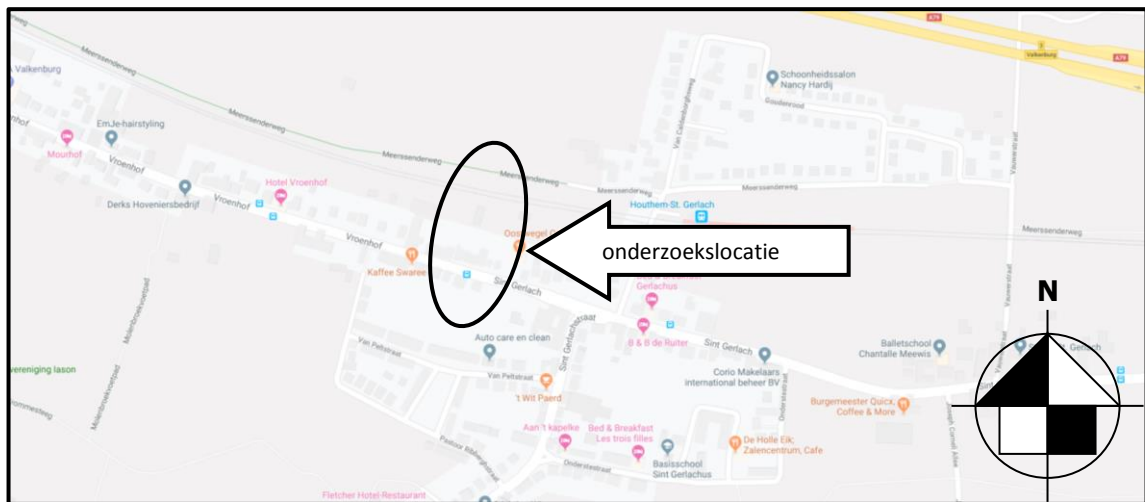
A79

Valkenburg

A79

Valkenburg

Meerssenderweg

Schoonheidssalon Nancy Hardij

Gouberesof

Van Caldenborghstraat

EmJe-hairstyling

Mourhof

Vroenhof

Meerssenderweg

Meerssenderweg

Meerssenderweg

Meerssenderweg

Hotel Vroenhof

Derks Hoveniersbedrijf

Vroenhof

Houthem-St. Gerlach

Vroenhof

Oos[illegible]

Meerssenderweg

onderzoekslocatie

Kaffee Swaree

Sint Gerlach

Gerlachus

N

Sint Gerlachstraat

B & B de Ruiter

Sint Gerlach

Balletschool Chantalle Meewis

Auto care en clean

Van Peltstraat

vereniging Iason

Van Peltstraat

Corio Makelaars international beheer BV

'n Wit Paerd

Burgemeester Quicx Coffee & More

Aan 't kapelke

Bed & Breakfast Les trois filles

De Holle Eik Zalencentrum, Cafe

Basisschool Sint Gerlachus

Onderstestraat

Fletcher Hotel-Restaurant